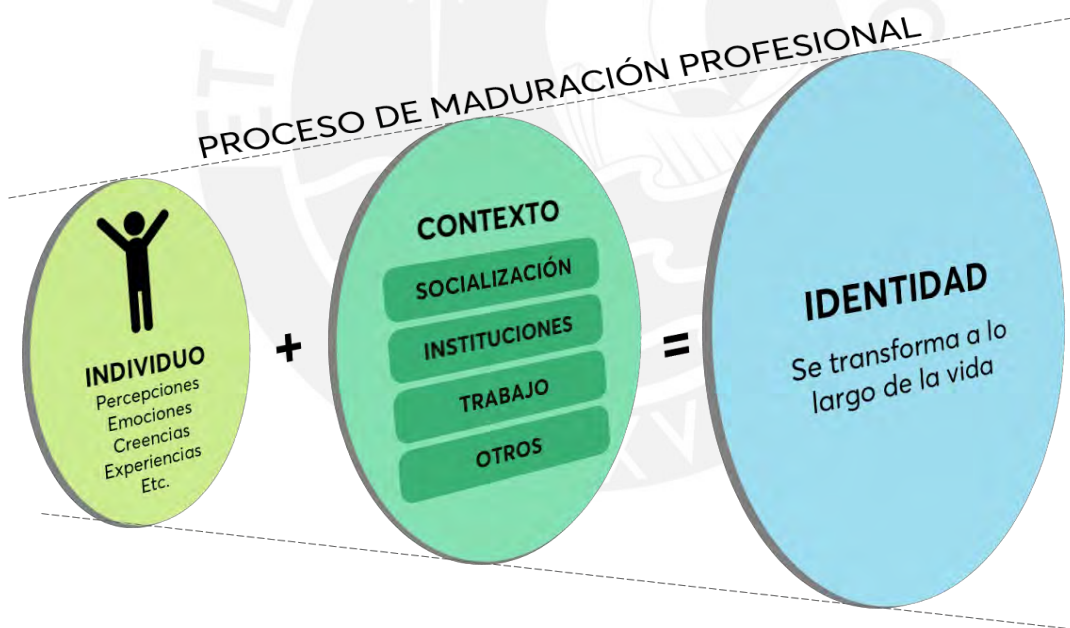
PROCESO DE MADURACIÓN PROFESIONAL

INDIVIDUO
Percepciones
Emociones
Creencias
Experiencias
Etc.

+

CONTEXTO
SOCIALIZACIÓN
INSTITUCIONES
TRABAJO
OTROS

=

IDENTIDAD
Se transforma a lo largo de la vida